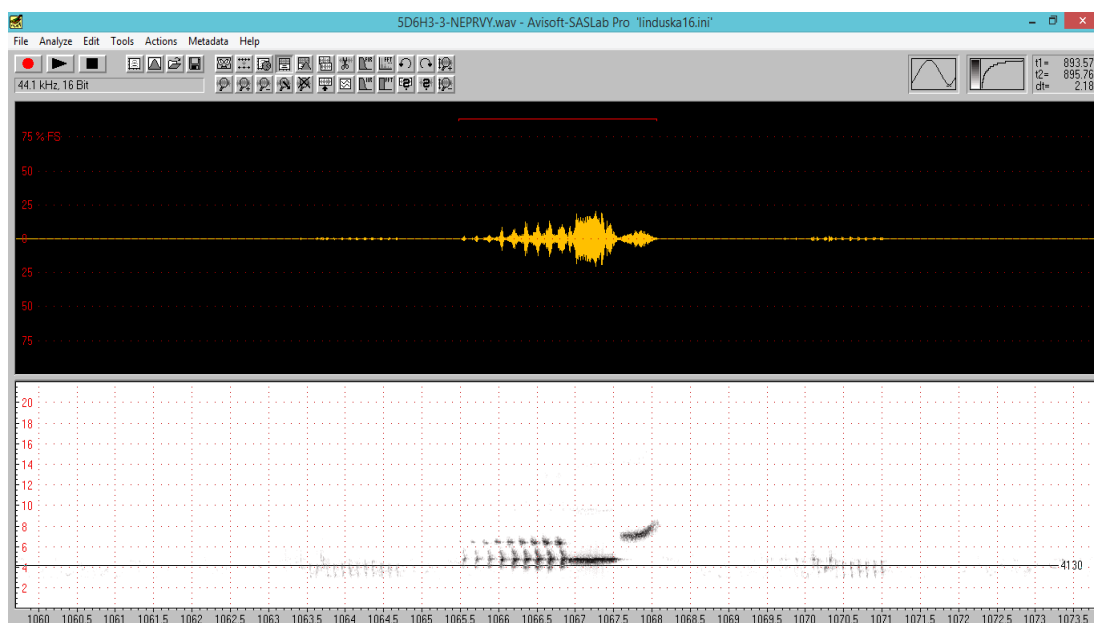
5D6H3-3-NEPRVY.wav - Avisoft-SASLab Pro 'linduska16.ini'

File Analyze Edit Tools Actions Metadata Help

44.1 kHz, 16 Bit

t1= 893.57
t2= 895.76
dt= 2.18

75 % FS
50
25
0
25
50
75

20
18
16
14
12
10
8
6
4
2

4130

1060 1060.5 1061 1061.5 1062 1062.5 1063 1063.5 1064 1064.5 1065 1065.5 1066 1066.5 1067 1067.5 1068 1068.5 1069 1069.5 1070 1070.5 1071 1071.5 1072 1072.5 1073 1073.5